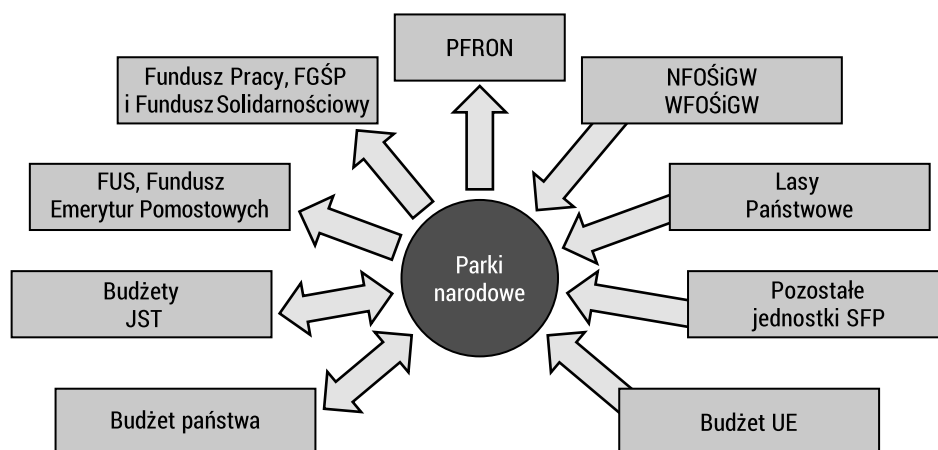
PFRON

Fundusz Pracy, FGŚP i Fundusz Solidarnościowy

NFOŚiGW WFOŚiGW

FUS, Fundusz Emerytur Pomostowych

Lasy Państwowe

Parki narodowe

Budżety JST

Pozostałe jednostki SFP

Budżet państwa

Budżet UE